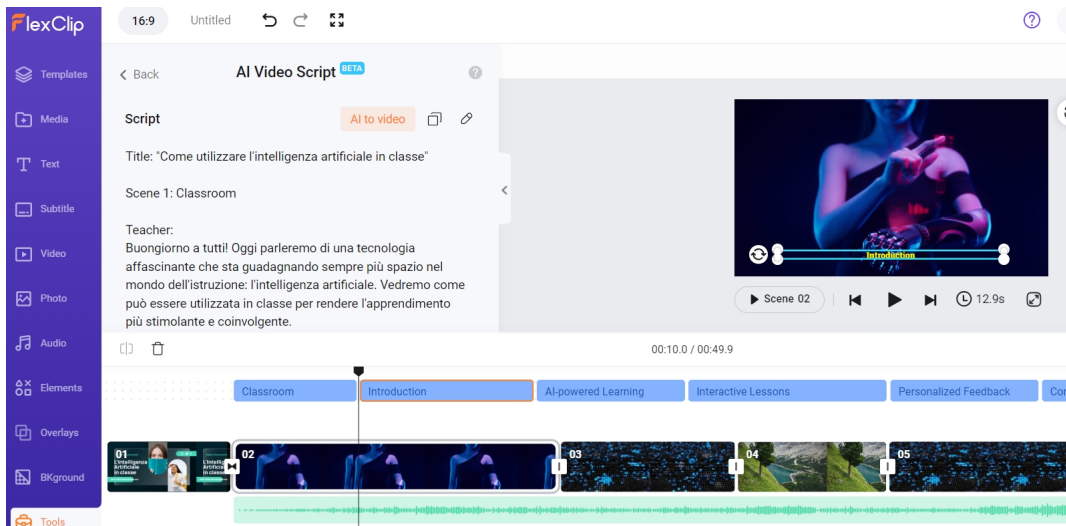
FlexClip

16:9 Untitled

Templates
Media
Text
Subtitle
Video
Photo
Audio
Elements
Overlays
BKground
Tools

< Back AI Video Script BETA

Script AI to video

Title: "Come utilizzare l'intelligenza artificiale in classe"

Scene 1: Classroom

Teacher:
Buongiorno a tutti! Oggi parleremo di una tecnologia affascinante che sta guadagnando sempre più spazio nel mondo dell'istruzione: l'intelligenza artificiale. Vedremo come può essere utilizzata in classe per rendere l'apprendimento più stimolante e coinvolgente.

Introduction

Scene 02 12.9s

00:10.0 / 00:49.9

Classroom Introduction AI-powered Learning Interactive Lessons Personalized Feedback Co

01 L'intelligenza Artificiale in classe
02
03
04
05